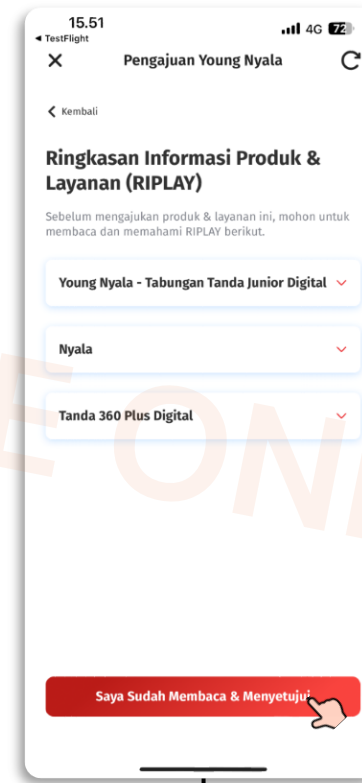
15.51
◂ TestFlight
4G 72

Pengajuan Young Nyala

Kembali

Ringkasan Informasi Produk & Layanan (RIPLAY)

Sebelum mengajukan produk & layanan ini, mohon untuk membaca dan memahami RIPLAY berikut.

Young Nyala - Tabungan Tanda Junior Digital

Nyala

Tanda 360 Plus Digital

EON

Saya Sudah Membaca & Menyetujui